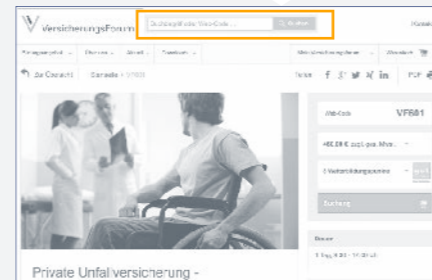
VersicherungsForum

Suchbegriff oder Web-Code

Suchen

Kunde

Seminarangebot

Themen

Termine

Weiterbildungspartner

Warenkorb

zur Übersicht

Seminare

VF681

Teilen

PDF

Web-Code

VF681

480,00 € zzgl. ges. MwSt.

Buchung

Dauer

1 Tag, 9:30 - 17:30 Uhr

Private Unfallversicherung -